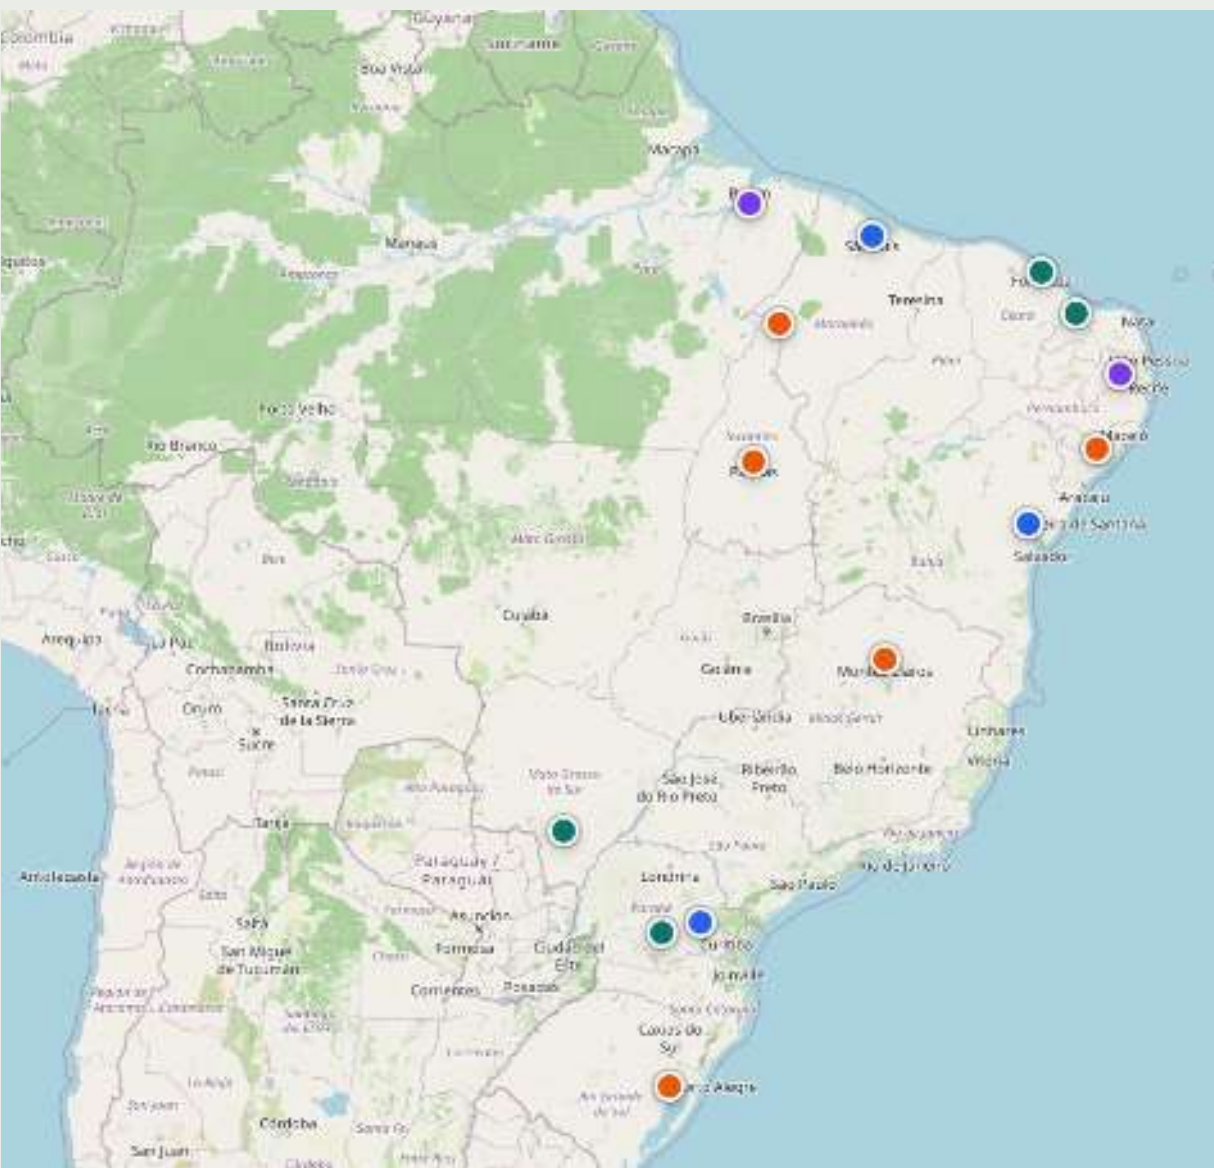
Colombia
Guyana
Suriname
Boa Vista
Macapá
Belém
São Luís
Fortaleza
Teresina
Natal
João Pessoa
Recife
Manaus
Maranhão
Porto Velho
Rio Branco
Palmas
Maceió
Aracaju
Salvador
Cuiabá
Brasília
Goiânia
Montes Claros
Uberlândia
Bolivia
Cochabamba
Oruro
Santa Cruz de la Sierra
Sucre
Arequipa
La Paz
Linhares
Ribeirão Preto
Belo Horizonte
São José do Rio Preto
Mato Grosso do Sul
Tarija
Paraguay / Paraguái
Asunción
Antofagasta
Salta
San Miguel de Tucumán
Formosa
Corrientes
Posadas
Ciudad del Este
Londrina
Curitiba
São Paulo
Rio de Janeiro
Joinville
Caxias do Sul
Porto Alegre
Córdoba
San Juan
Rio Grande do Sul